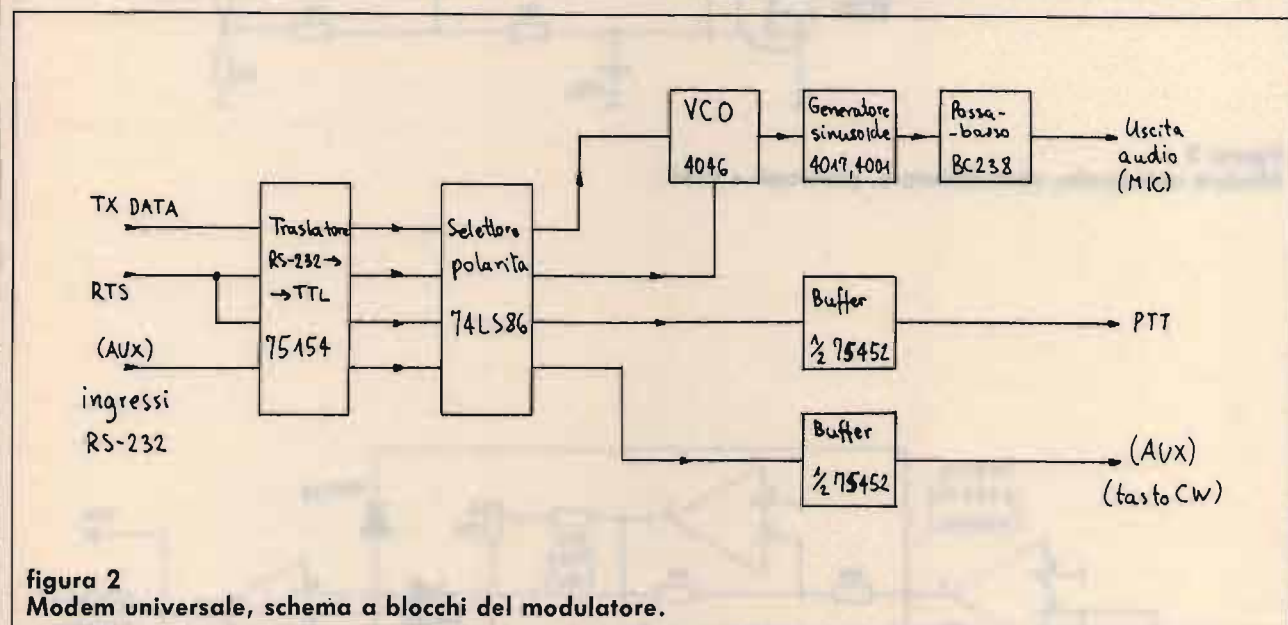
VCO
4046

Generatore sinusoide
4017, 4001

Passa-basso
BC238

Uscita audio
(MIC)

TX DATA

RTS

(AUX)

ingressi
RS-232

Traslatore
RS-232 →
→ TTL
75154

Selettore
polarita
74LS86

Buffer
½ 75452

PTT

Buffer
½ 75452

(AUX)
(tasto CW)

figura 2
Modem universale, schema a blocchi del modulatore.